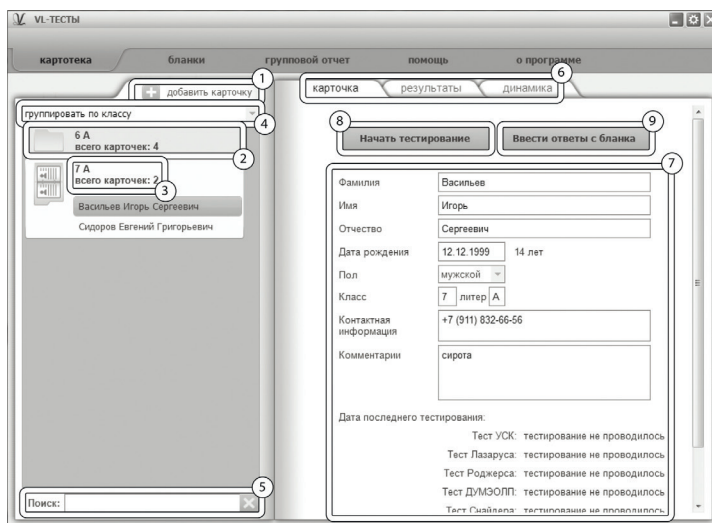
VL-ТЕСТЫ

картотека бланки групповой отчет помощь о программе

1 добавить карточку

группировать по классу 4

6 А
всего карточек: 4 2

7 А
всего карточек: 2 3

Васильев Игорь Сергеевич

Сидоров Евгений Григорьевич

5 Поиск:

карточка результаты динамика 6

8 Начать тестирование

9 Ввести ответы с бланка

7

| | |
|---|---|
| Фамилия | Васильев |
| Имя | Игорь |
| Отчество | Сергеевич |
| Дата рождения | 12.12.1999 14 лет |
| Пол | мужской |
| Класс | 7 литер А |
| Контактная информация | +7 (911) 832-66-56 |
| Комментарии | сирота |

Дата последнего тестирования:

Тест УСК: тестирование не проводилось

Тест Лазаруса: тестирование не проводилось

Тест Роджерса: тестирование не проводилось

Тест ДУМЗОЛП: тестирование не проводилось

Тест Снайдера: тестирование не проводилось